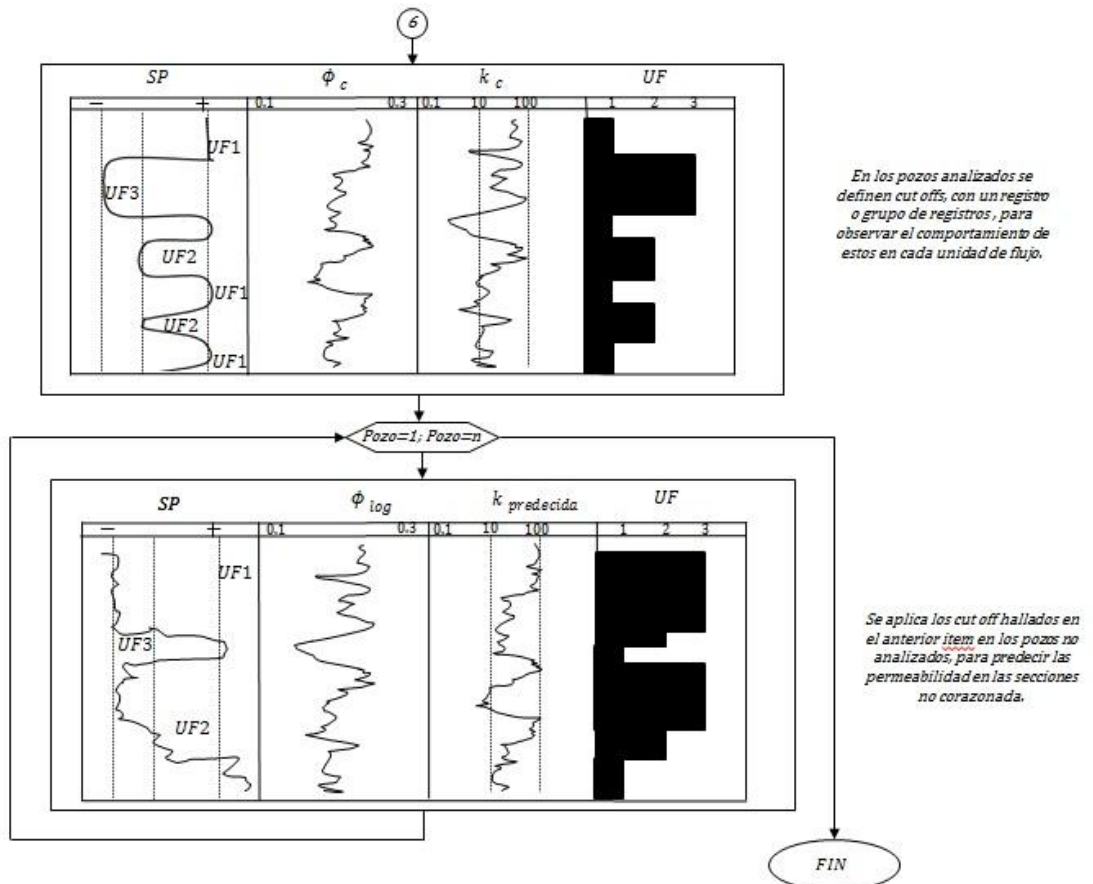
6

SP

$\phi_c$

$k_c$

UF

− +

0.1 0.3

0.1 10 100

1 2 3

UF1

UF3

UF2

UF1

UF2

UF1

En los pozos analizados se definen cut offs, con un registro o grupo de registros , para observar el comportamiento de estos en cada unidad de flujo.

Pozo=1; Pozo=n

SP

$\phi_{log}$

$k_{predecida}$

UF

− +

0.1 0.3

0.1 10 100

1 2 3

UF1

UF3

UF2

Se aplica los cut off hallados en el anterior item en los pozos no analizados, para predecir las permeabilidad en las secciones no corazonada.

FIN